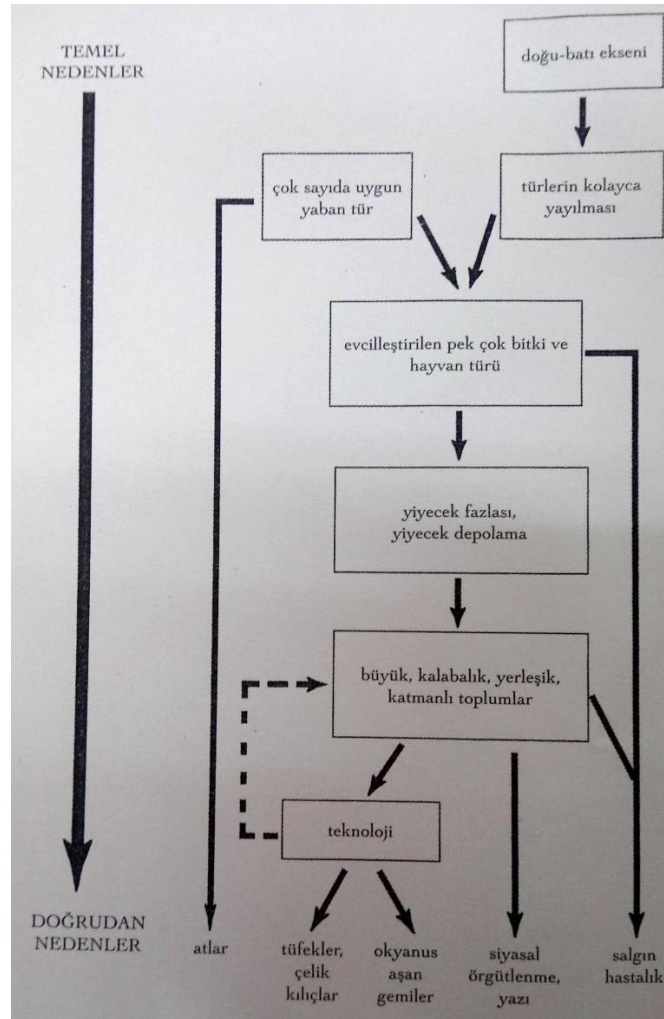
TEMEL NEDENLER

doğu-batı ekseni

çok sayıda uygun yaban tür

türlerin kolayca yayılması

evcilleştirilen pek çok bitki ve hayvan türü

yiyecek fazlası, yiyecek depolama

büyük, kalabalık, yerleşik, katmanlı toplumlar

teknoloji

DOĞRUDAN NEDENLER

atlar

tüfekler, çelik kılıçlar

okyanus aşan gemiler

siyasal örgütlenme, yazı

salgın hastalık